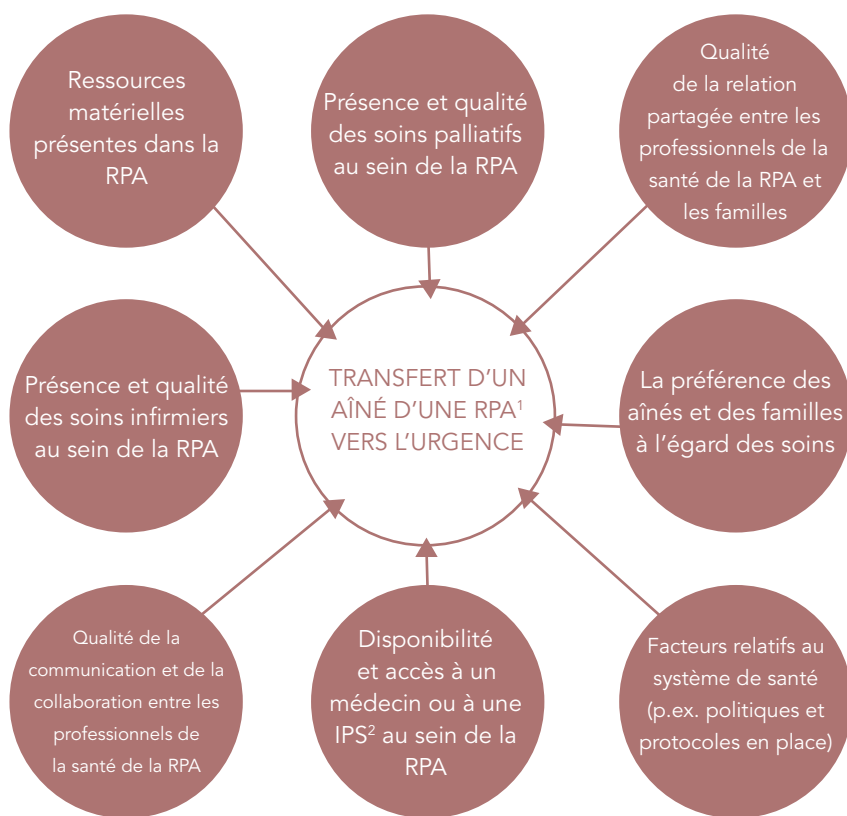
Ressources matérielles présentes dans la RPA

Présence et qualité des soins palliatifs au sein de la RPA

Qualité de la relation partagée entre les professionnels de la santé de la RPA et les familles

Présence et qualité des soins infirmiers au sein de la RPA

TRANSFERT D'UN AÎNÉ D'UNE RPA$^1$ VERS L'URGENCE

La préférence des aînés et des familles à l'égard des soins

Qualité de la communication et de la collaboration entre les professionnels de la santé de la RPA

Disponibilité et accès à un médecin ou à une IPS$^2$ au sein de la RPA

Facteurs relatifs au système de santé (p.ex. politiques et protocoles en place)